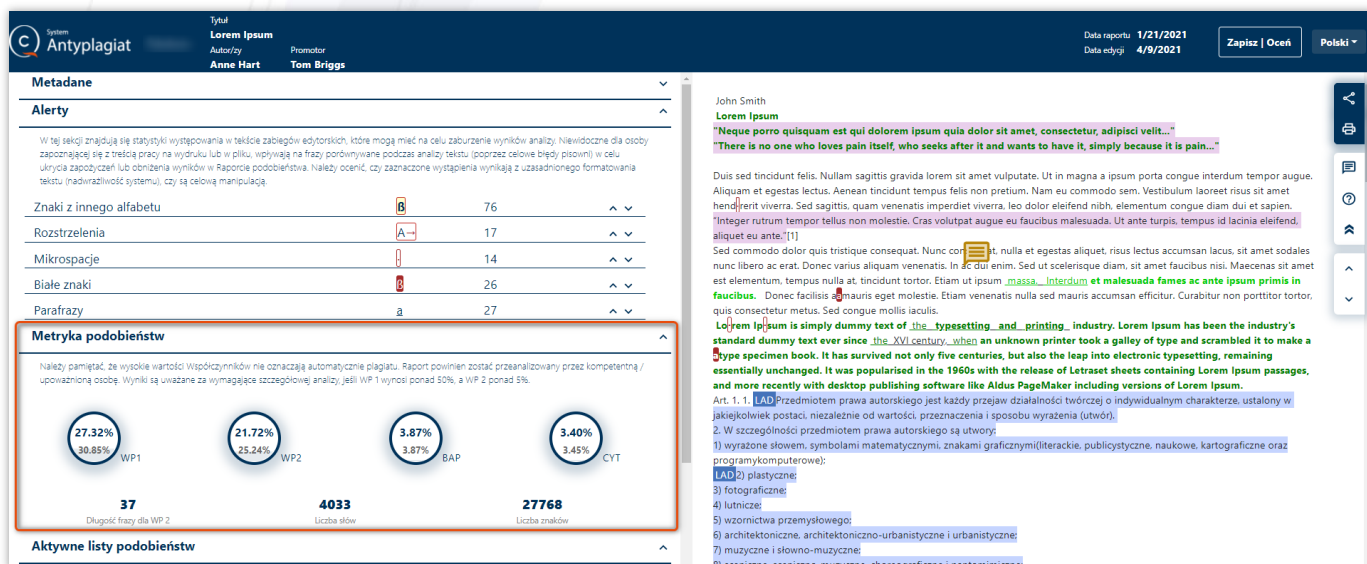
System
Antyplagiat

Tytuł
Lorem Ipsum
Autor/zy
Anne Hart
Promotor
Tom Briggs

Data raportu 1/21/2021
Data edycji 4/9/2021

Zapisz | Oceń
Polski

Metadane

Alerty

W tej sekcji znajdują się statystyki występowania w tekście zabiegów edytorskich, które mogą mieć na celu zaburzenie wyników analizy. Niewidoczne dla osoby zapoznającej się z treścią pracy na wydruku lub w pliku, wpływają na frazy porównywane podczas analizy tekstu (poprzez celowe błędy pisowni) w celu ukrycia zapożyczeń lub obniżenia wyników w Raporcie podobieństwa. Należy ocenić, czy zaznaczone wystąpienia wynikają z uzasadnionego formatowania tekstu (nadwrażliwość systemu), czy są celową manipulacją.

| | | |
|---|---|---|
| Znaki z innego alfabetu | ß | 76 |
| Rozstrzelenia | A→ | 17 |
| Mikrospacje | | 14 |
| Białe znaki | ß | 26 |
| Parafrazy | a | 27 |

Metryka podobieństw

Należy pamiętać, że wysokie wartości Współczynników nie oznaczają automatycznie plagiatu. Raport powinien zostać przeanalizowany przez kompetentną / upoważnioną osobę. Wyniki są uważane za wymagające szczegółowej analizy, jeśli WP 1 wynosi ponad 50%, a WP 2 ponad 5%.

27.32% 30.85% WP1
21.72% 25.24% WP2
3.87% 3.87% BAP
3.40% 3.45% CYT

37
Długość frazy dla WP 2
4033
Liczba słów
27768
Liczba znaków

Aktywne listy podobieństw

John Smith
Lorem Ipsum
"Neque porro quisquam est qui dolorem ipsum quia dolor sit amet, consectetur, adipisci velit..."
"There is no one who loves pain itself, who seeks after it and wants to have it, simply because it is pain..."

Duis sed tincidunt felis. Nullam sagittis gravida lorem sit amet vulputate. Ut in magna a ipsum porta congue interdum tempor augue. Aliquam et egestas lectus. Aenean tincidunt tempus felis non pretium. Nam eu commodo sem. Vestibulum laoreet risus sit amet hendrerit viverra. Sed sagittis, quam venenatis imperdiet viverra, leo dolor eleifend nibh, elementum congue diam dui et sapien. "Integer rutrum tempor tellus non molestie. Cras volutpat augue eu faucibus malesuada. Ut ante turpis, tempus id lacinia eleifend, aliquet eu ante."[1]
Sed commodo dolor quis tristique consequat. Nunc con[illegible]et, nulla et egestas aliquet, risus lectus accumsan lacus, sit amet sodales nunc libero ac erat. Donec varius aliquam venenatis. In ac dui enim. Sed ut scelerisque diam, sit amet faucibus nisi. Maecenas sit amet est elementum, tempus nulla at, tincidunt tortor. Etiam ut ipsum massa. Interdum et malesuada fames ac ante ipsum primis in faucibus. Donec facilisis a mauris eget molestie. Etiam venenatis nulla sed mauris accumsan efficitur. Curabitur non porttitor tortor, quis consectetur metus. Sed congue mollis iaculis.
Lorem Ipsum is simply dummy text of the typesetting and printing industry. Lorem Ipsum has been the industry's standard dummy text ever since the XVI century, when an unknown printer took a galley of type and scrambled it to make a type specimen book. It has survived not only five centuries, but also the leap into electronic typesetting, remaining essentially unchanged. It was popularised in the 1960s with the release of Letraset sheets containing Lorem Ipsum passages, and more recently with desktop publishing software like Aldus PageMaker including versions of Lorem Ipsum.
Art. 1. 1. LAD Przedmiotem prawa autorskiego jest każdy przejaw działalności twórczej o indywidualnym charakterze, ustalony w jakiejkolwiek postaci, niezależnie od wartości, przeznaczenia i sposobu wyrażenia (utwór).
2. W szczególności przedmiotem prawa autorskiego są utwory:
1) wyrażone słowem, symbolami matematycznymi, znakami graficznymi(literackie, publicystyczne, naukowe, kartograficzne oraz programykomputerowe):
LAD 2) plastyczne:
3) fotograficzne:
4) lutnicze:
5) wzornictwa przemysłowego:
6) architektoniczne, architektoniczno-urbanistyczne i urbanistyczne:
7) muzyczne i słowno-muzyczne:
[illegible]